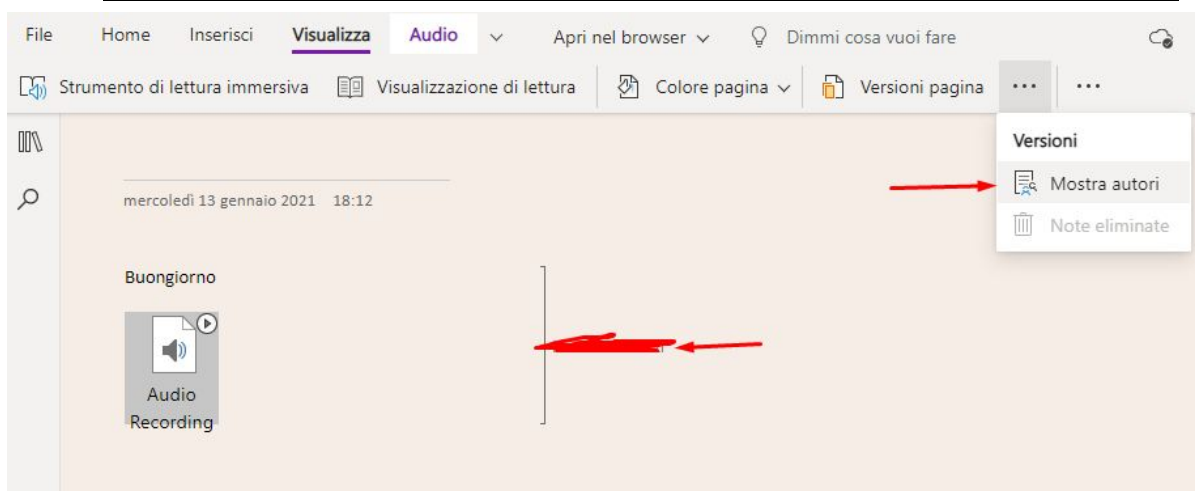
File Home Inserisci Visualizza Audio Apri nel browser Dimmi cosa vuoi fare

Strumento di lettura immersiva Visualizzazione di lettura Colore pagina Versioni pagina ··· ···

Versioni
Mostra autori
Note eliminate

mercoledì 13 gennaio 2021 18:12

Buongiorno

Audio Recording